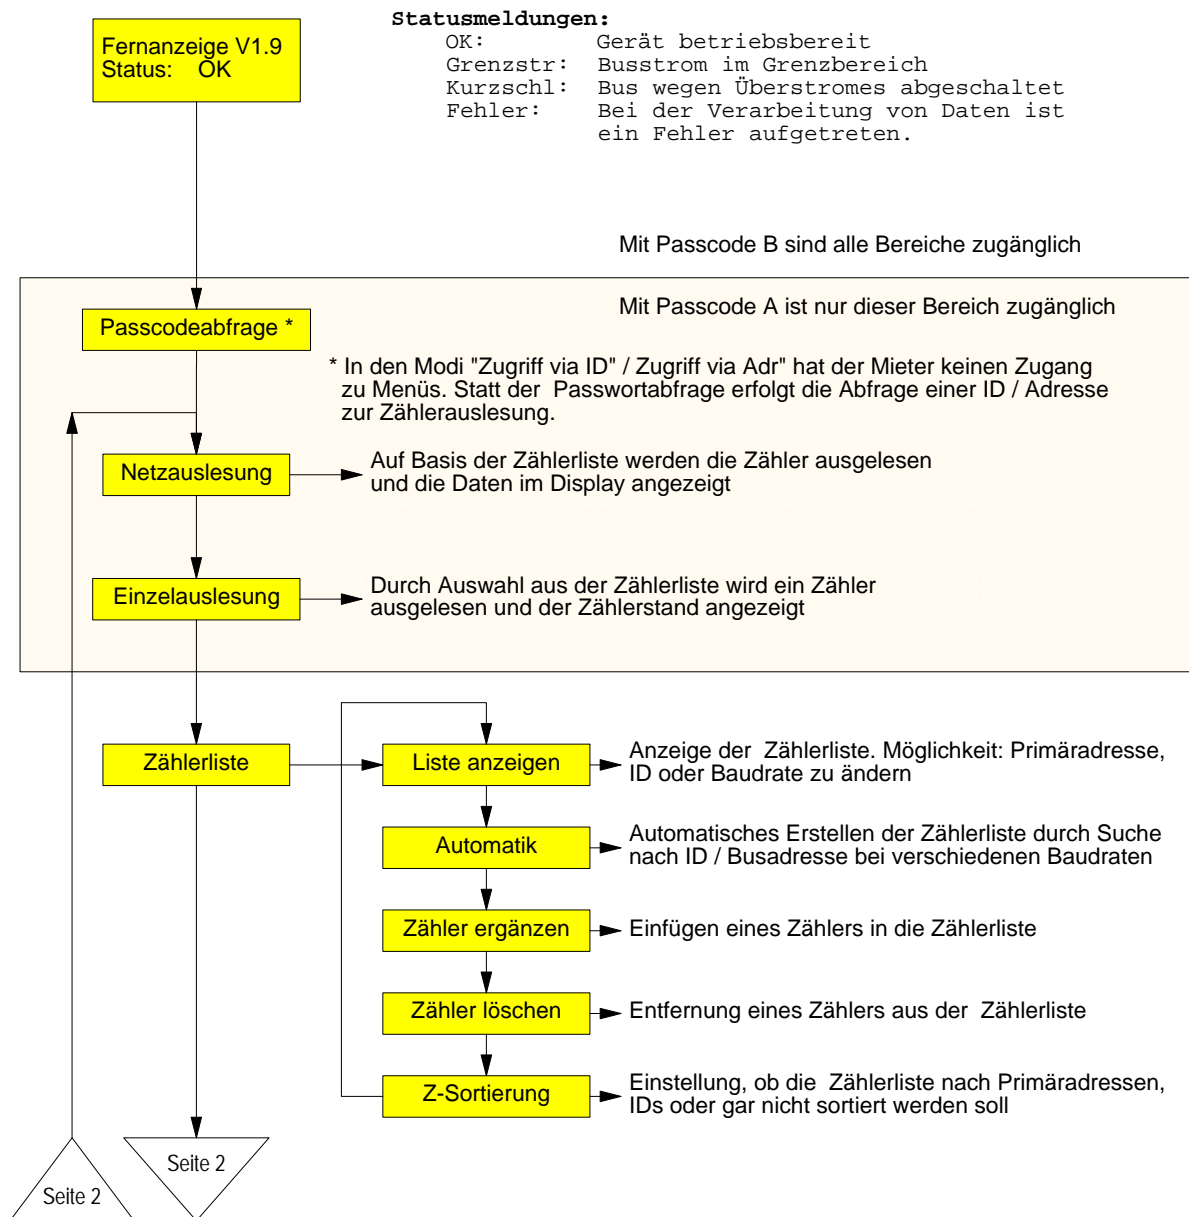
Fernanzeige V1.9
Status: OK

Statusmeldungen:
OK: Gerät betriebsbereit
Grenzstr: Busstrom im Grenzbereich
Kurzschl: Bus wegen Überstromes abgeschaltet
Fehler: Bei der Verarbeitung von Daten ist ein Fehler aufgetreten.

Mit Passcode B sind alle Bereiche zugänglich

Mit Passcode A ist nur dieser Bereich zugänglich

Passcodeabfrage *

* In den Modi "Zugriff via ID" / Zugriff via Adr" hat der Mieter keinen Zugang zu Menüs. Statt der Passwortabfrage erfolgt die Abfrage einer ID / Adresse zur Zählerauslesung.

Netzauslesung

Auf Basis der Zählerliste werden die Zähler ausgelesen und die Daten im Display angezeigt

Einzelauslesung

Durch Auswahl aus der Zählerliste wird ein Zähler ausgelesen und der Zählerstand angezeigt

Zählerliste

Liste anzeigen

Anzeige der Zählerliste. Möglichkeit: Primäradresse, ID oder Baudrate zu ändern

Automatik

Automatisches Erstellen der Zählerliste durch Suche nach ID / Busadresse bei verschiedenen Baudraten

Zähler ergänzen

Einfügen eines Zählers in die Zählerliste

Zähler löschen

Entfernung eines Zählers aus der Zählerliste

Z-Sortierung

Einstellung, ob die Zählerliste nach Primäradressen, IDs oder gar nicht sortiert werden soll

Seite 2

Seite 2